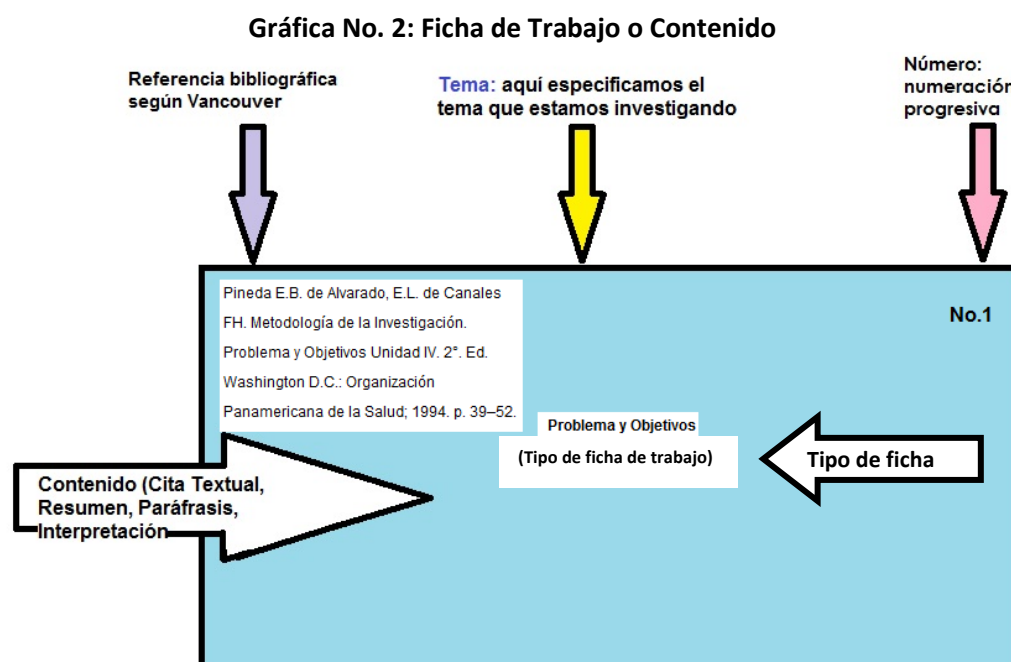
Gráfica No. 2: Ficha de Trabajo o Contenido

Referencia bibliográfica según Vancouver

Tema: aquí especificamos el tema que estamos investigando

Número: numeración progresiva

Pineda E.B. de Alvarado, E.L. de Canales FH. Metodología de la Investigación. Problema y Objetivos Unidad IV. 2°. Ed. Washington D.C.: Organización Panamericana de la Salud; 1994. p. 39–52.

No.1

Problema y Objetivos

(Tipo de ficha de trabajo)

Tipo de ficha

Contenido (Cita Textual, Resumen, Paráfrasis, Interpretación